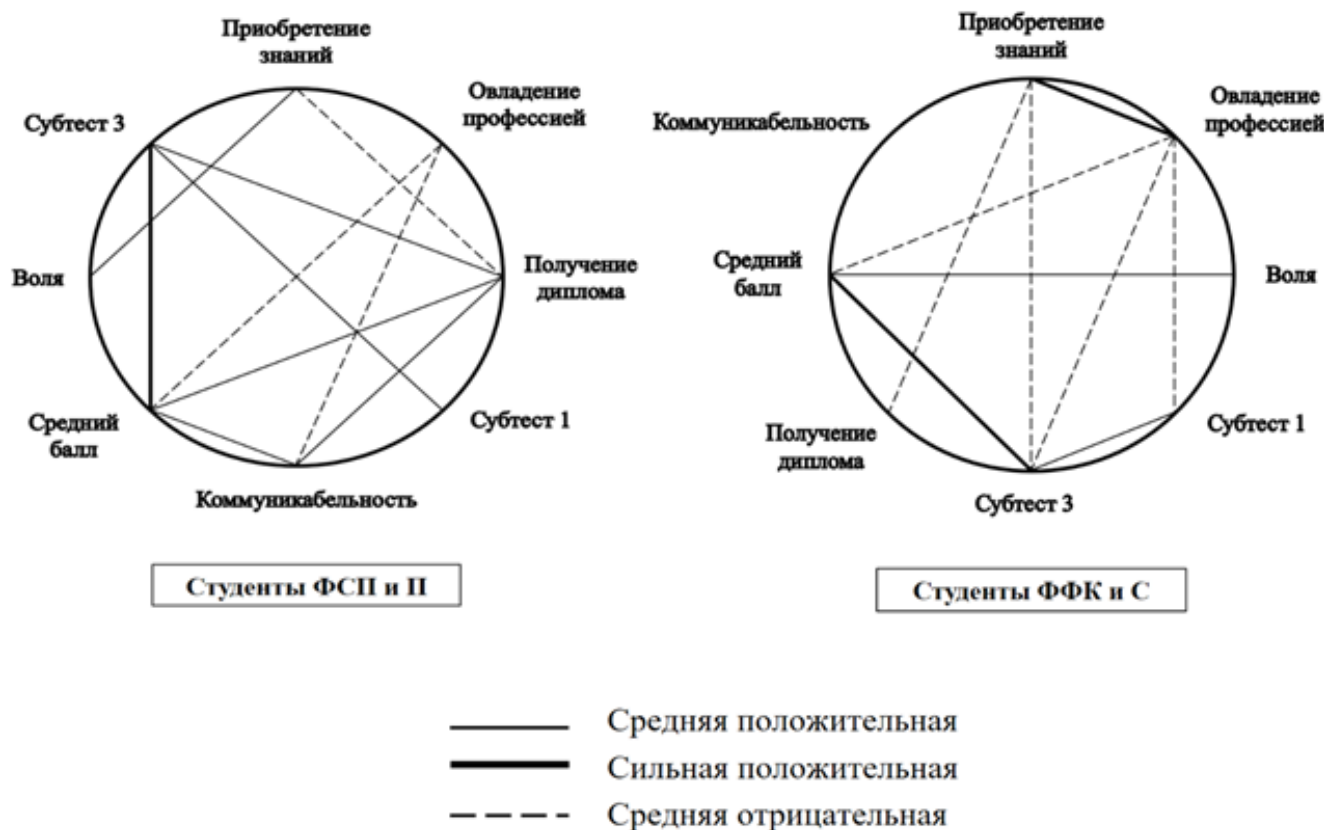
Приобретение знаний

Овладение профессией

Субтест 3

Воля

Получение диплома

Средний балл

Субтест 1

Коммуникабельность

Студенты ФСП и П

Приобретение знаний

Коммуникабельность

Овладение профессией

Средний балл

Воля

Получение диплома

Субтест 1

Субтест 3

Студенты ФФК и С

Средняя положительная

Сильная положительная

Средняя отрицательная